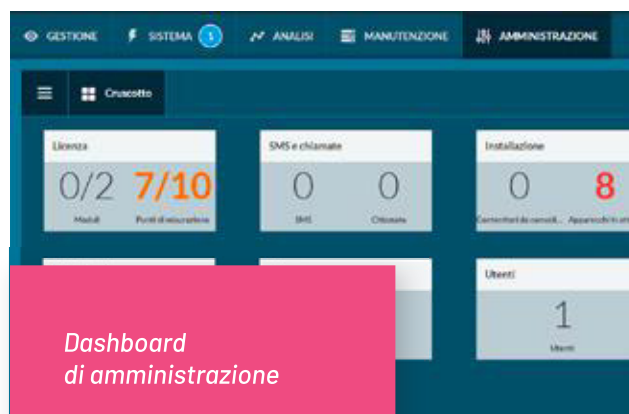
GESTIONE SISTEMA 1 ANALISI MANUTENZIONE AMMINISTRAZIONE

Cruscotto

Licenza
0/2 7/10
Moduli Punti di misurazione

SMS e chiamate
0 0
SMS Chiamate

Installazione
0 8
Contenitori di raccolt... Apparecchi in att...

Utenti
1
Utenti

Dashboard
di amministrazione